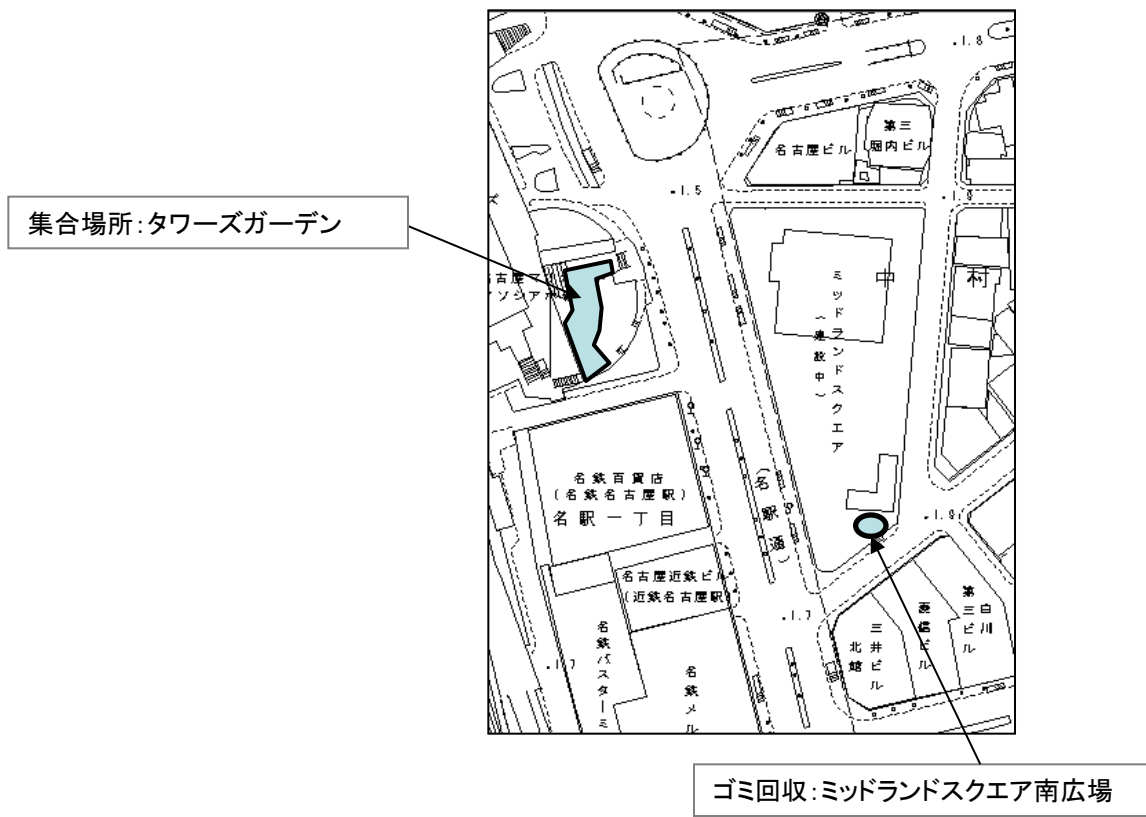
集合場所:タワーズガーデン

.1.8

名古屋ビル

第三
堀内ビル

.1.5

名古屋ア
ソシア

ミッドランドスクエア
(建設中)

中

村

名鉄百貨店
(名鉄名古屋駅)
名駅一丁目

(名駅通)

.1.8

名古屋近鉄ビル
(近鉄名古屋駅)

.1.7

第三白川ビル

菱信ビル

三井ビル
北館

名鉄バスターミ

名鉄メル

.1.7

ゴミ回収:ミッドランドスクエア南広場